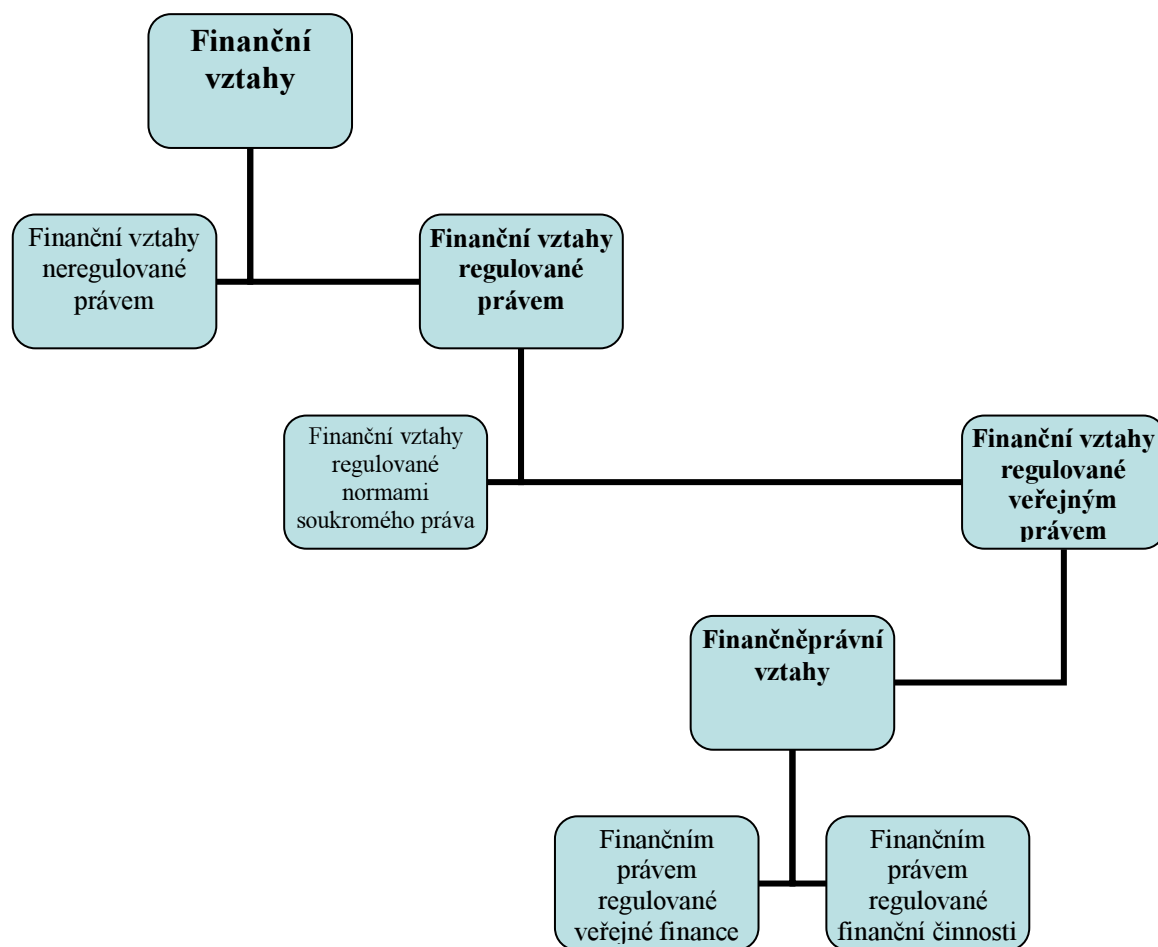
Finanční vztahy

Finanční vztahy neregulované právem

Finanční vztahy regulované právem

Finanční vztahy regulované normami soukromého práva

Finanční vztahy regulované veřejným právem

Finančněprávní vztahy

Finančním právem regulované veřejné finance

Finančním právem regulované finanční činnosti